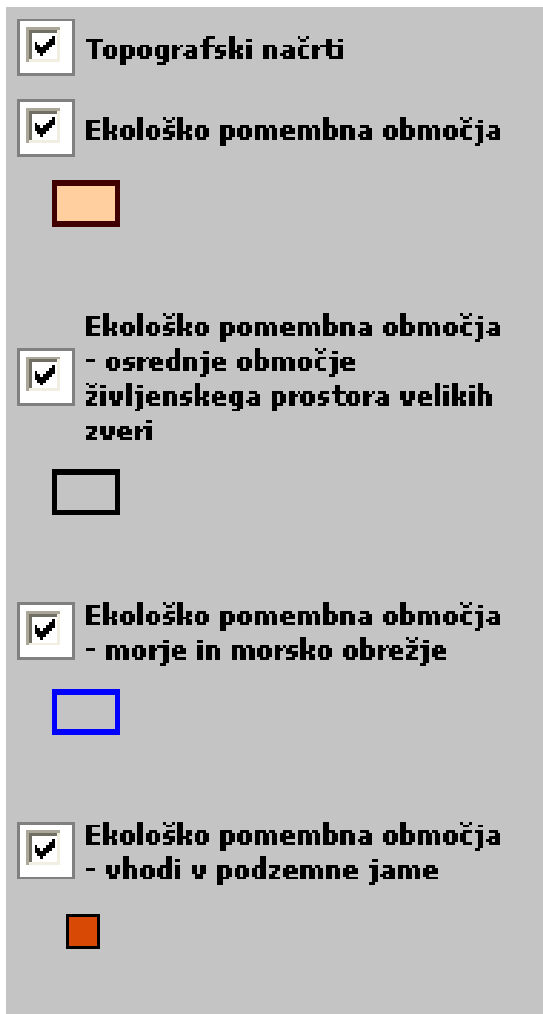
Topografski načrti

Ekološko pomembna območja

Ekološko pomembna območja - osrednje območje življenskega prostora velikih zveri

Ekološko pomembna območja - morje in morsko obrežje

Ekološko pomembna območja - vhodi v podzemne jame